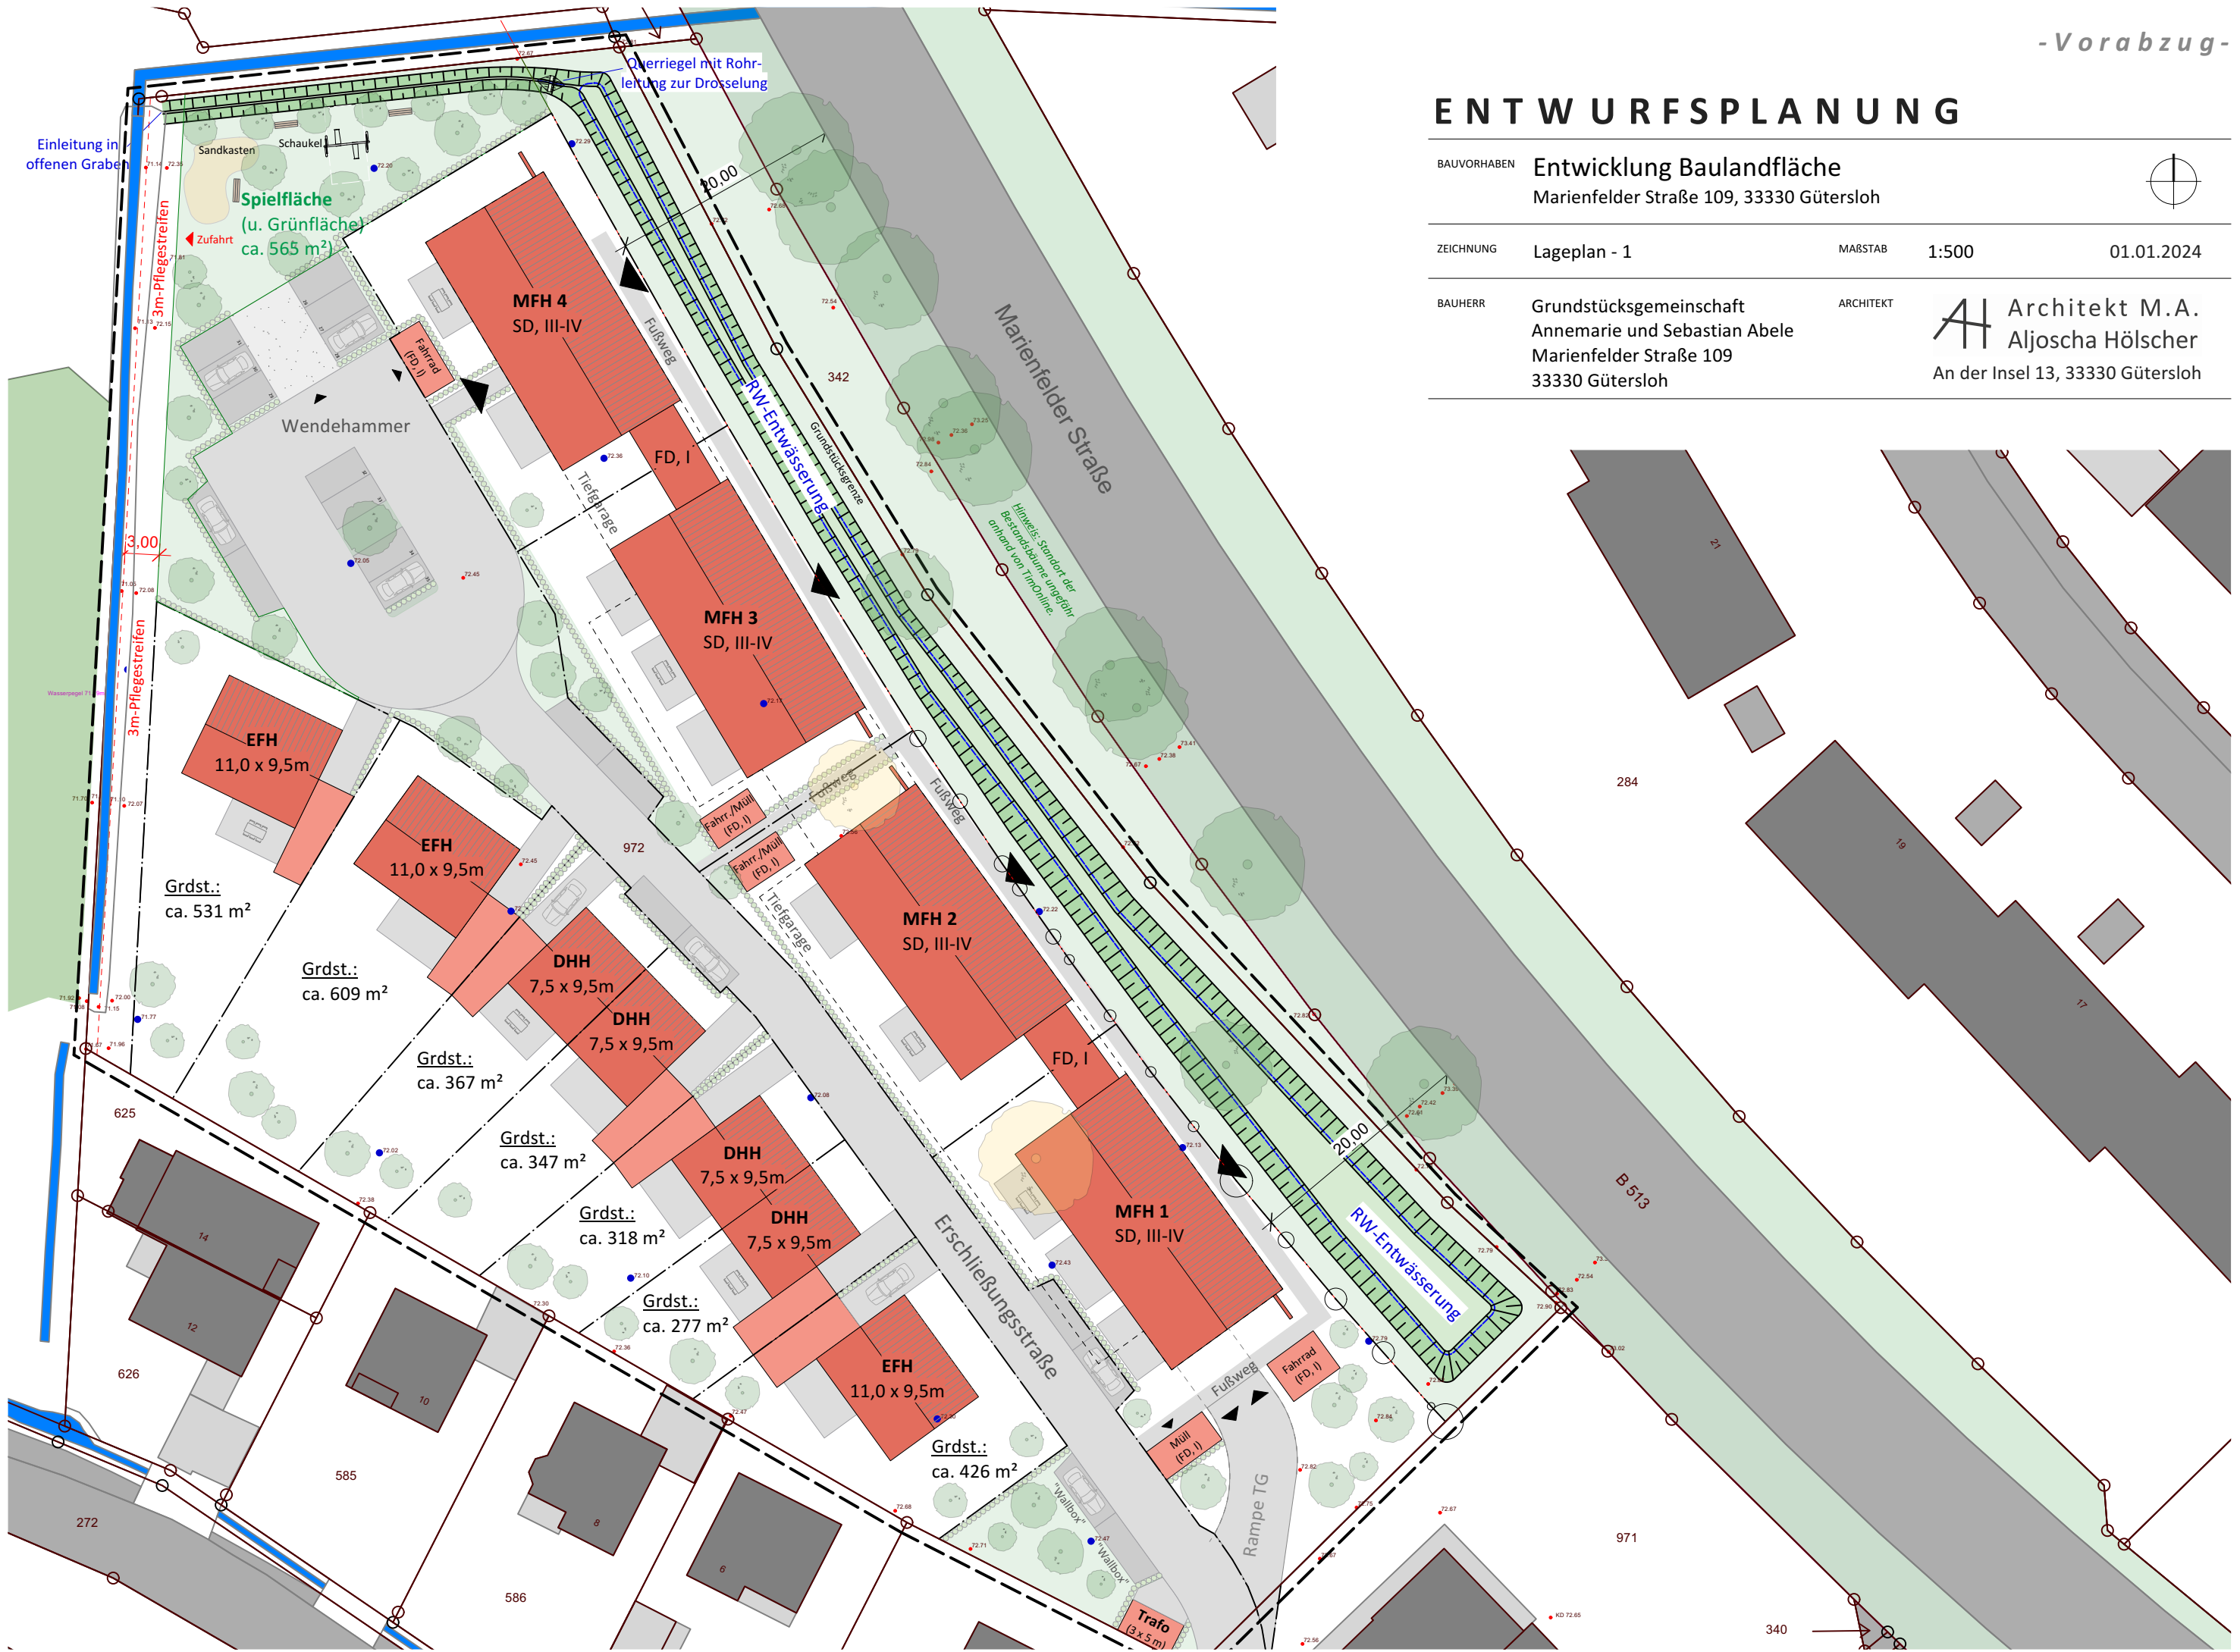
-Vorabzug-

ENTWURFSPLANUNG

BAUVORHABEN Entwicklung Baulandfläche
Marienfelder Straße 109, 33330 Gütersloh

ZEICHNUNG Lageplan - 1 MAẞSTAB 1:500 01.01.2024

BAUHERR Grundstücksgemeinschaft
Annemarie und Sebastian Abele
Marienfelder Straße 109
33330 Gütersloh

ARCHITEKT Architekt M.A.
Aljoscha Hölscher
An der Insel 13, 33330 Gütersloh

Querriegel mit Rohrleitung zur Drosselung

Einleitung in offenen Graben

Sandkasten

Schaukel

Spielfläche (u. Grünfläche) ca. 565 m²)

Zufahrt

3m-Pflegestreifen

3,00

3m-Pflegestreifen

Wendehammer

Fahrrad (FD, I)

MFH 4 SD, III-IV

FD, I

Fußweg

RW-Entwässerung

Grundstücksgrenze

20,00

342

Marienfelder Straße

Hinweis: Standort der Bestandsbäume ungefähr anhand von TimOnline

Tiefgarage

MFH 3 SD, III-IV

EFH 11,0 x 9,5m

EFH 11,0 x 9,5m

Fußweg

Fahrr./Müll (FD, I)

Fahrr./Müll (FD, I)

Fußweg

972

Tiefgarage

MFH 2 SD, III-IV

FD, I

Grdst.: ca. 531 m²

Grdst.: ca. 609 m²

DHH 7,5 x 9,5m

DHH 7,5 x 9,5m

Grdst.: ca. 367 m²

Grdst.: ca. 347 m²

DHH 7,5 x 9,5m

DHH 7,5 x 9,5m

Grdst.: ca. 318 m²

Grdst.: ca. 277 m²

EFH 11,0 x 9,5m

Grdst.: ca. 426 m²

Erschließungsstraße

MFH 1 SD, III-IV

20,00

RW-Entwässerung

Fußweg

Fahrrad (FD, I)

Müll (FD, I)

Rampe TG

"Wallbox"

"Wallbox"

Trafo (3 x 5 m)

625

626

585

586

272

284

971

340

B 513

21

19

17

14

12

10

8

6